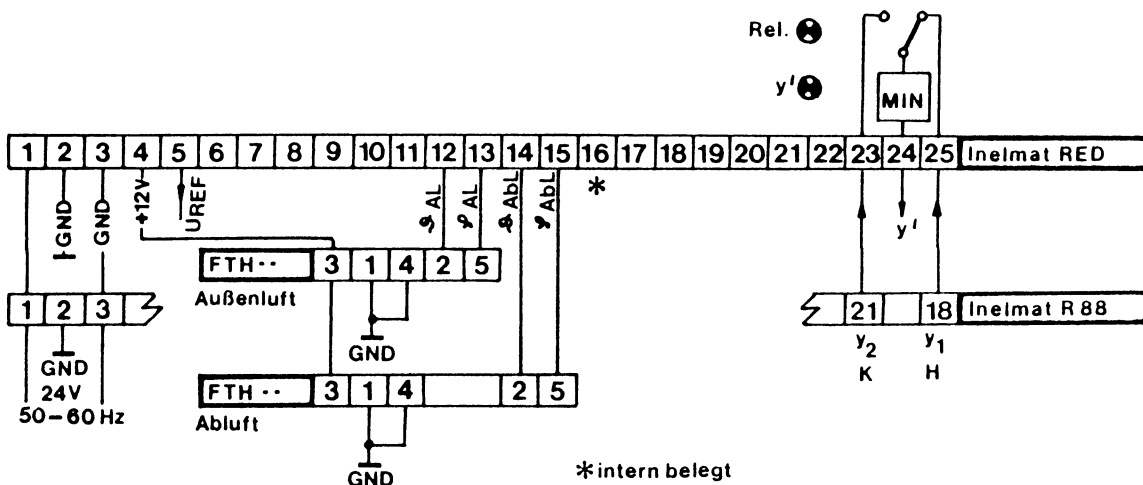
Rel.

y'

MIN

| 1 | 2 | 3 | 4 | 5 | 6 | 7 | 8 | 9 | 10 | 11 | 12 | 13 | 14 | 15 | 16 | 17 | 18 | 19 | 20 | 21 | 22 | 23 | 24 | 25 | Inelmat RED |
|---|---|---|---|---|---|---|---|---|---|---|---|---|---|---|---|---|---|---|---|---|---|---|---|---|---|

GND GND +12V $U_{REF}$ $\vartheta$ AL $\varphi$ AL $\vartheta$ AbL $\varphi$ AbL *

y'

| FTH·· | 3 | 1 | 4 | 2 | 5 |
|---|---|---|---|---|---|

Außenluft

| 1 | 2 | 3 |
|---|---|---|

GND 24V 50–60 Hz

GND

| 21 | | 18 | Inelmat R 88 |
|---|---|---|---|

$y_2$ K $y_1$ H

| FTH·· | 3 | 1 | 4 | | 2 | 5 |
|---|---|---|---|---|---|---|

Abluft

GND

*intern belegt